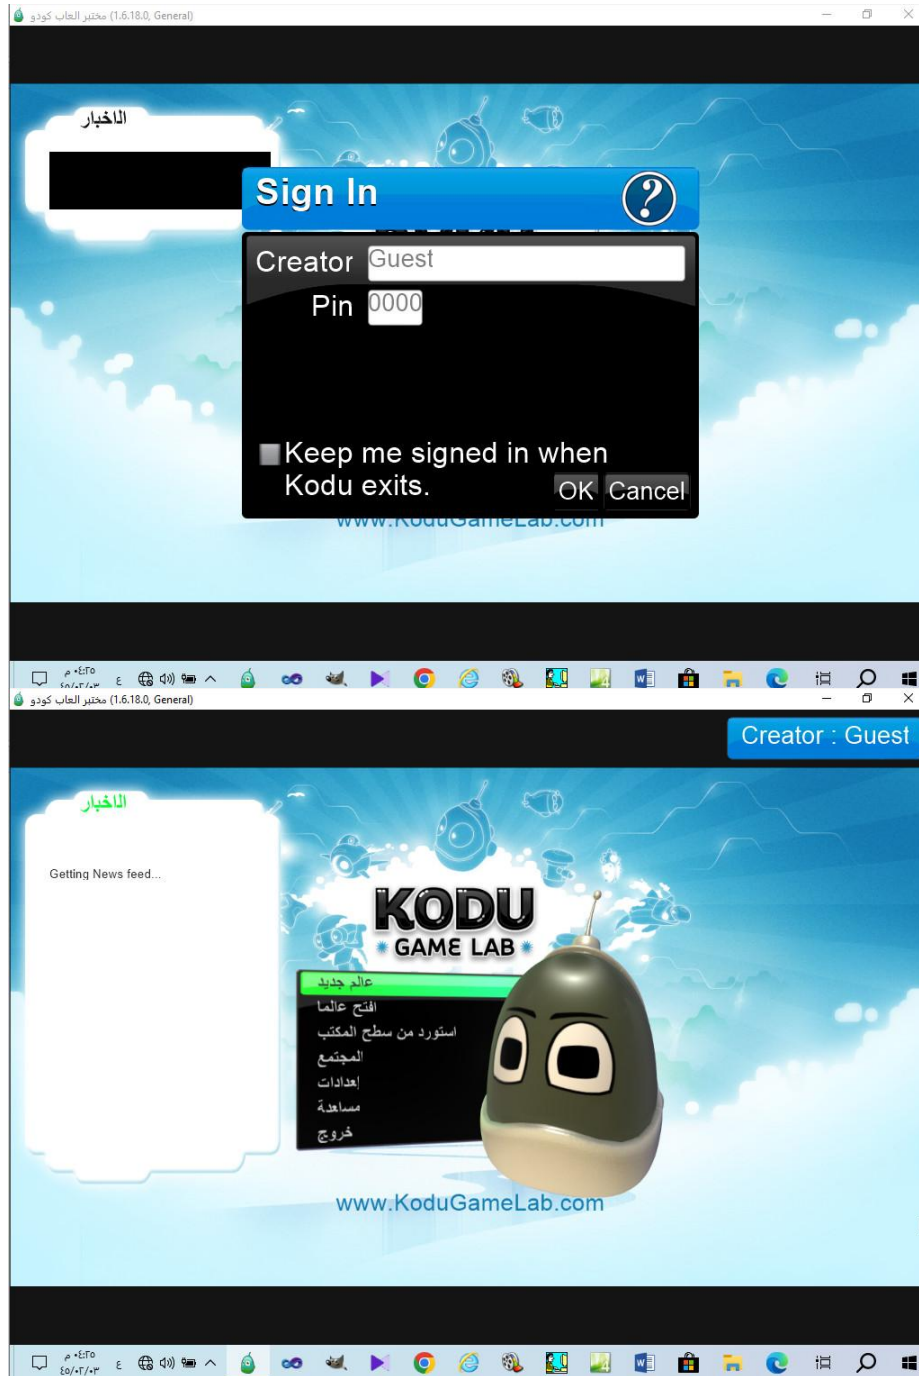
مختبر العاب كودو (1.6.18.0, General)

الاخبار

Sign In

Creator Guest

Pin 0000

Keep me signed in when Kodu exits.

OK Cancel

www.KoduGameLab.com

٠٤:٢٥ م
٤٥/٠٣/٠٣
ع

مختبر العاب كودو (1.6.18.0, General)

Creator : Guest

الاخبار

Getting News feed...

KODU
GAME LAB

عالم جديد
افتح عالما
استورد من سطح المكتب
المجتمع
إعدادات
مساعدة
خروج

www.KoduGameLab.com

٠٤:٢٥ م
٤٥/٠٣/٠٣
ع